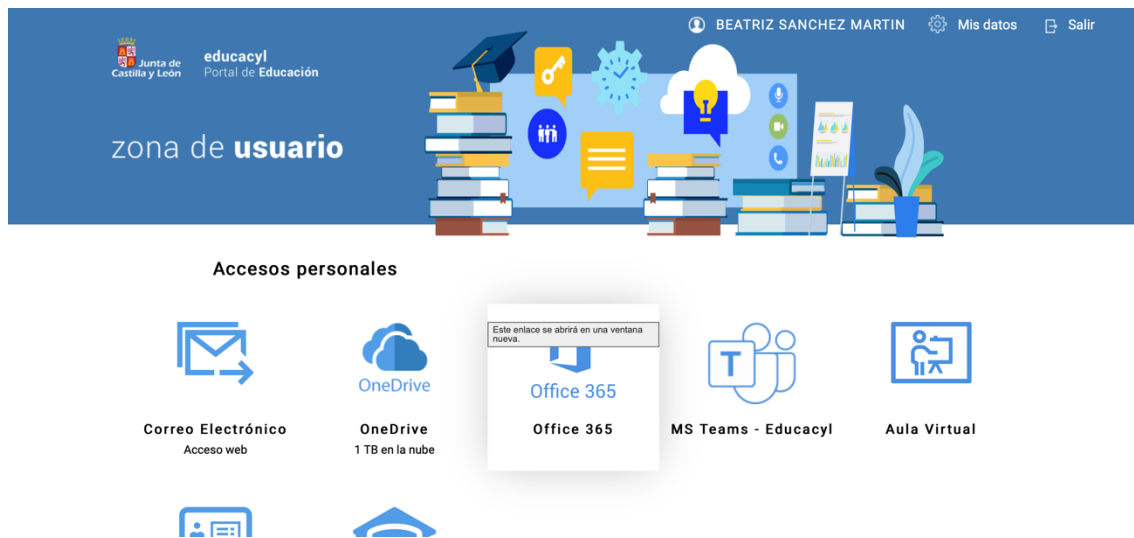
BEATRIZ SANCHEZ MARTIN Mis datos Salir

Junta de Castilla y León

educacyl
Portal de Educación

zona de **usuario**

Accesos personales

Correo Electrónico
Acceso web

OneDrive
OneDrive
1 TB en la nube

Este enlace se abrirá en una ventana nueva.
Office 365
Office 365

T
MS Teams - Educacyl

Aula Virtual